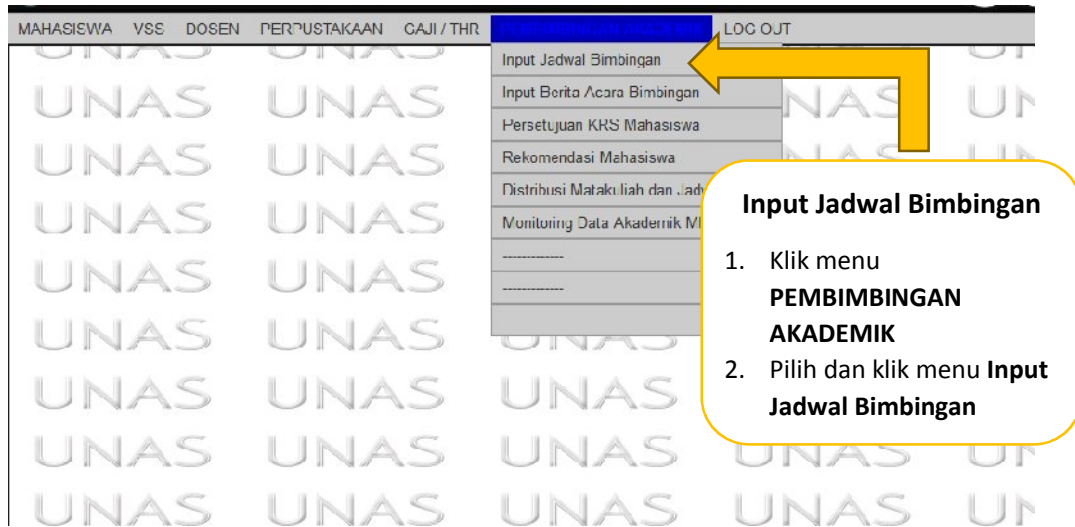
MAHASISWA VSS DOSEN PERPUSTAKAAN GAJI / THR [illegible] LOG OUT

Input Jadwal Bimbingan
Input Berita Acara Bimbingan
Persetujuan KRS Mahasiswa
Rekomendasi Mahasiswa
Distribusi Matakuliah dan Jad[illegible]
Monitoring Data Akademik M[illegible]
------------
------------

UNAS UNAS UNAS UNAS UN
UNAS UNAS UNAS UNAS UN
UNAS UNAS UNAS UNAS UN
UNAS UNAS UNAS UNAS UN
UNAS UNAS UNAS UNAS UN
UNAS UNAS UNAS UNAS UN
UNAS UNAS UNAS UNAS UN
UNAS UNAS UNAS UNAS UN
UNAS UNAS UNAS UNAS UN

Input Jadwal Bimbingan

1. Klik menu **PEMBIMBINGAN AKADEMIK**
2. Pilih dan klik menu **Input Jadwal Bimbingan**